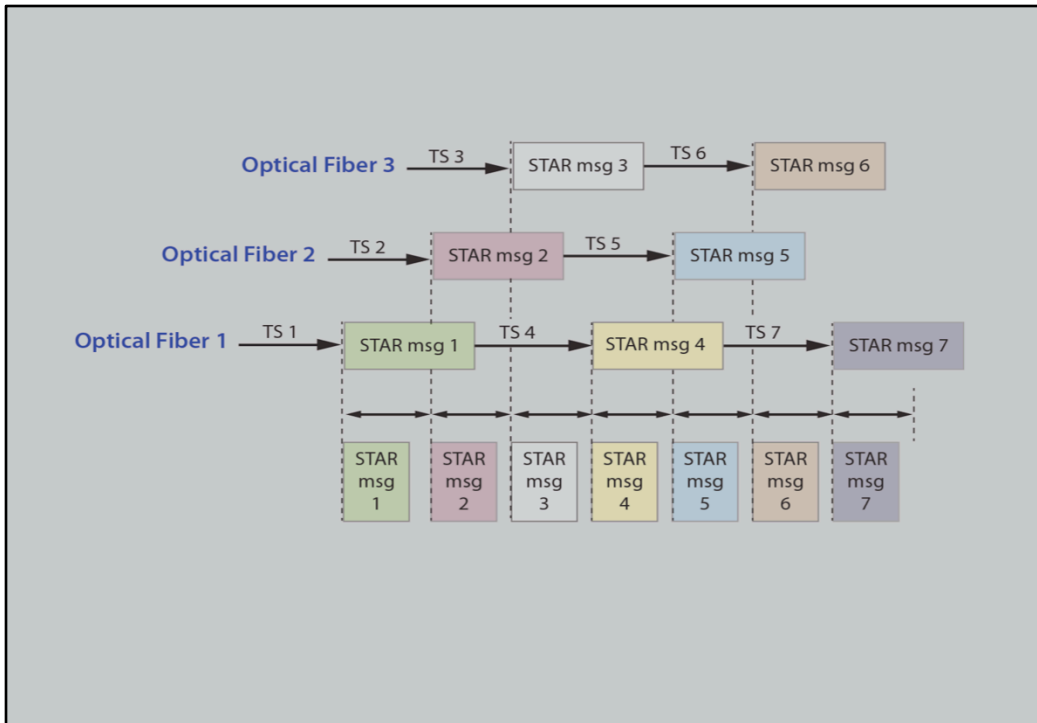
Optical Fiber 3 TS 3 STAR msg 3 TS 6 STAR msg 6

Optical Fiber 2 TS 2 STAR msg 2 TS 5 STAR msg 5

Optical Fiber 1 TS 1 STAR msg 1 TS 4 STAR msg 4 TS 7 STAR msg 7

STAR msg 1

STAR msg 2

STAR msg 3

STAR msg 4

STAR msg 5

STAR msg 6

STAR msg 7